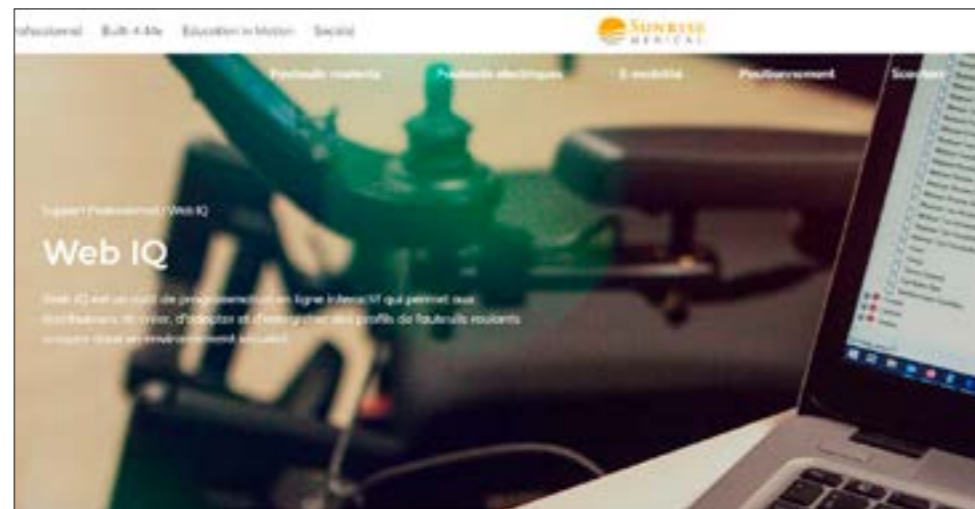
ofessionnel   Built 4 life   Education in Motion   Société

SUNRISE MEDICAL

Fauteuils roulants   Fauteuils électriques   E-mobilité   Positionnement   Scooters

Support Professionnel / Web IQ

Web IQ

Web IQ est un outil de programmation en ligne interactif qui permet aux distributeurs de créer, d'adapter et d'enregistrer des profils de fauteuils roulants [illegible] dans un environnement sécurisé.